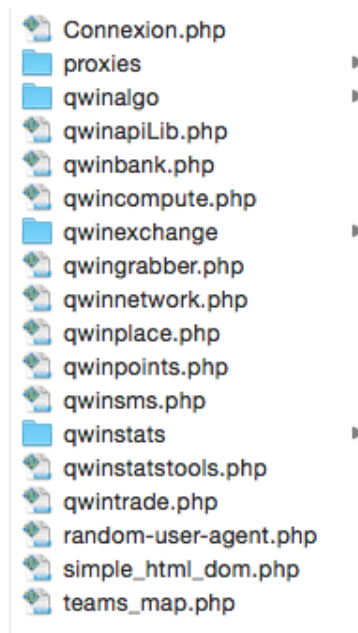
Connexion.php
proxies
qwinalgo
qwinapiLib.php
qwinbank.php
qwincompute.php
qwinexchange
qwingrabber.php
qwinnetwork.php
qwinplace.php
qwinpoints.php
qwinsms.php
qwinstats
qwinstatstools.php
qwintrade.php
random-user-agent.php
simple_html_dom.php
teams_map.php